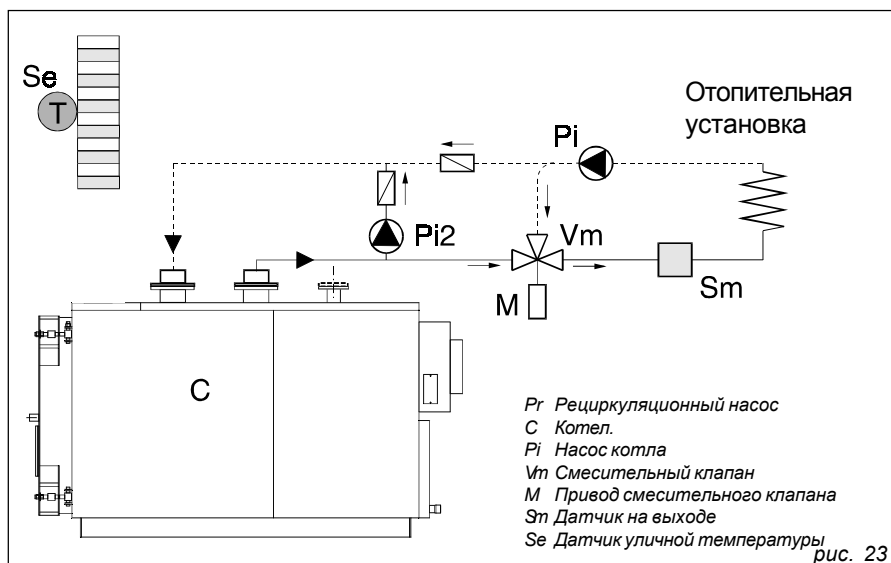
Se

T

Отопительная установка

Pi

Pi2

Vm

M

Sm

C

Pr Рециркуляционный насос
C Котел.
Pi Насос котла
Vm Смесительный клапан
M Привод смесительного клапана
Sm Датчик на выходе
Se Датчик уличной температуры

рис. 23